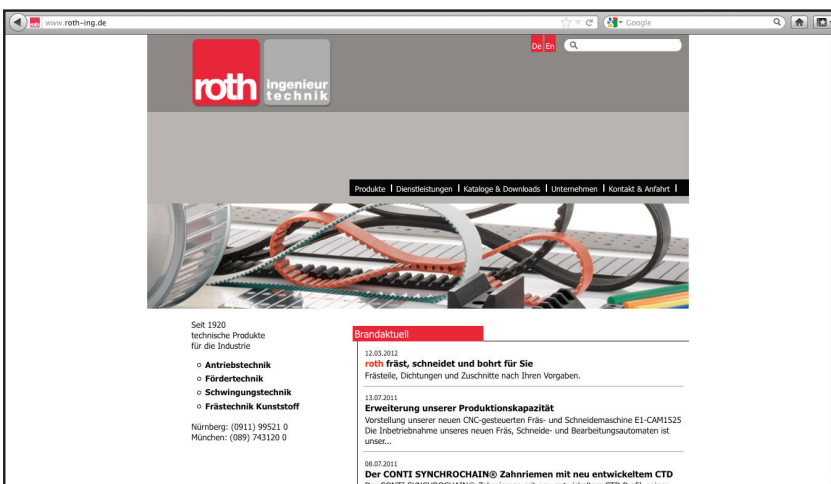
www.roth-ing.de

Google

roth ingenieur technik

De En

Produkte | Dienstleistungen | Kataloge & Downloads | Unternehmen | Kontakt & Anfahrt |

Seit 1920 technische Produkte für die Industrie

Antriebstechnik
Fördertechnik
Schwingungstechnik
Frästechnik Kunststoff

Nürnberg: (0911) 99521 0
München: (089) 743120 0

Brandaktuell

12.03.2012
roth fräst, schneidet und bohrt für Sie
Frästeile, Dichtungen und Zuschnitte nach Ihren Vorgaben.

13.07.2011
Erweiterung unserer Produktionskapazität
Vorstellung unserer neuen CNC-gesteuerten Fräs- und Schneidemaschine E1-CAM1525
Die Inbetriebnahme unseres neuen Fräs, Schneide- und Bearbeitungsautomaten ist unser...

08.07.2011
Der CONTI SYNCHROCHAIN® Zahnriemen mit neu entwickeltem CTD
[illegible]